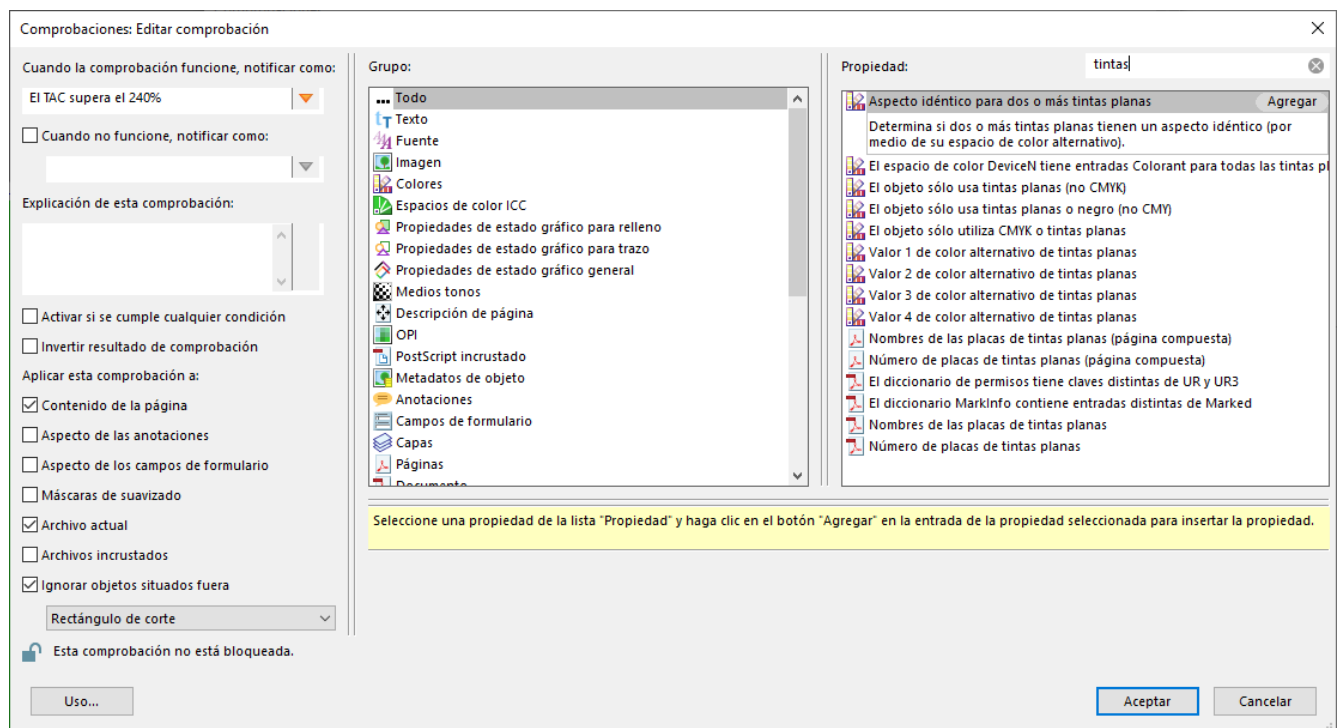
Comprobaciones: Editar comprobación

Cuando la comprobación funcione, notificar como:

El TAC supera el 240%

Cuando no funcione, notificar como:

Explicación de esta comprobación:

Activar si se cumple cualquier condición

Invertir resultado de comprobación

Aplicar esta comprobación a:

Contenido de la página

Aspecto de las anotaciones

Aspecto de los campos de formulario

Máscaras de suavizado

Archivo actual

Archivos incrustados

Ignorar objetos situados fuera

Rectángulo de corte

Esta comprobación no está bloqueada.

Grupo:

Todo
Texto
Fuente
Imagen
Colores
Espacios de color ICC
Propiedades de estado gráfico para relleno
Propiedades de estado gráfico para trazo
Propiedades de estado gráfico general
Medios tonos
Descripción de página
OPI
PostScript incrustado
Metadatos de objeto
Anotaciones
Campos de formulario
Capas
Páginas
Documento

Propiedad:

tintas

Aspecto idéntico para dos o más tintas planas
Agregar
Determina si dos o más tintas planas tienen un aspecto idéntico (por medio de su espacio de color alternativo).
El espacio de color DeviceN tiene entradas Colorant para todas las tintas pl
El objeto sólo usa tintas planas (no CMYK)
El objeto sólo usa tintas planas o negro (no CMY)
El objeto sólo utiliza CMYK o tintas planas
Valor 1 de color alternativo de tintas planas
Valor 2 de color alternativo de tintas planas
Valor 3 de color alternativo de tintas planas
Valor 4 de color alternativo de tintas planas
Nombres de las placas de tintas planas (página compuesta)
Número de placas de tintas planas (página compuesta)
El diccionario de permisos tiene claves distintas de UR y UR3
El diccionario MarkInfo contiene entradas distintas de Marked
Nombres de las placas de tintas planas
Número de placas de tintas planas

Seleccione una propiedad de la lista "Propiedad" y haga clic en el botón "Agregar" en la entrada de la propiedad seleccionada para insertar la propiedad.

Uso...

Aceptar

Cancelar